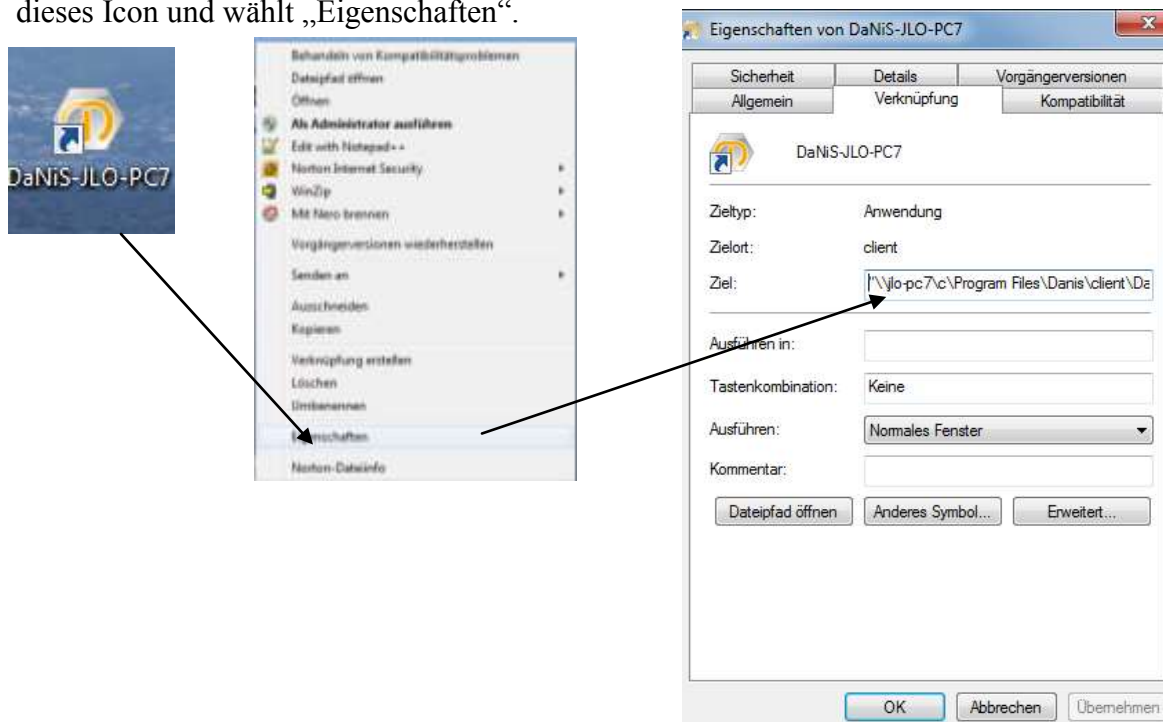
dieses Icon und wählt „Eigenschaften".

DaNiS-JLO-PC7

Behandeln von Kompatibilitätsproblemen
Dateipfad öffnen
Öffnen
Als Administrator ausführen
Edit with Notepad++
Norton Internet Security
WinZip
Mit Nero brennen
Vorgängerversionen wiederherstellen
Senden an
Ausschneiden
Kopieren
Verknüpfung erstellen
Löschen
Umbenennen
Eigenschaften
Norton-Dateiinfo

Eigenschaften von DaNiS-JLO-PC7

Sicherheit | Details | Vorgängerversionen
Allgemein | Verknüpfung | Kompatibilität

DaNiS-JLO-PC7

Zieltyp: Anwendung
Zielort: client
Ziel: "\\jlo-pc7\c\Program Files\Danis\client\Da

Ausführen in:
Tastenkombination: Keine
Ausführen: Normales Fenster
Kommentar:

Dateipfad öffnen | Anderes Symbol... | Erweitert...

OK | Abbrechen | Übernehmen